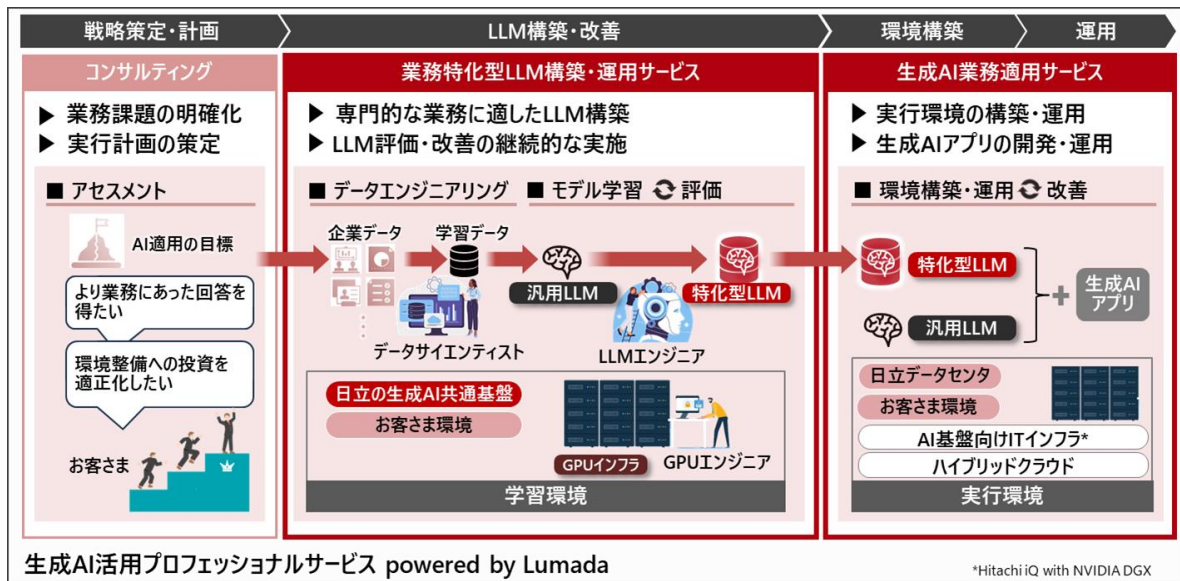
戦略策定・計画

LLM構築・改善

環境構築

運用

コンサルティング

▶ 業務課題の明確化
▶ 実行計画の策定

■ アセスメント

AI適用の目標

より業務にあった回答を得たい

環境整備への投資を適正化したい

お客さま

業務特化型LLM構築・運用サービス

▶ 専門的な業務に適したLLM構築
▶ LLM評価・改善の継続的な実施

■ データエンジニアリング

■ モデル学習 評価

企業データ

学習データ

データサイエンティスト

汎用LLM

特化型LLM

LLMエンジニア

日立の生成AI共通基盤

お客さま環境

GPUインフラ

GPUエンジニア

学習環境

生成AI業務適用サービス

▶ 実行環境の構築・運用
▶ 生成AIアプリの開発・運用

■ 環境構築・運用 改善

特化型LLM

汎用LLM

生成AI アプリ

日立データセンタ

お客さま環境

AI基盤向けITインフラ*

ハイブリッドクラウド

実行環境

生成AI活用プロフェッショナルサービス powered by Lumada

*Hitachi iQ with NVIDIA DGX